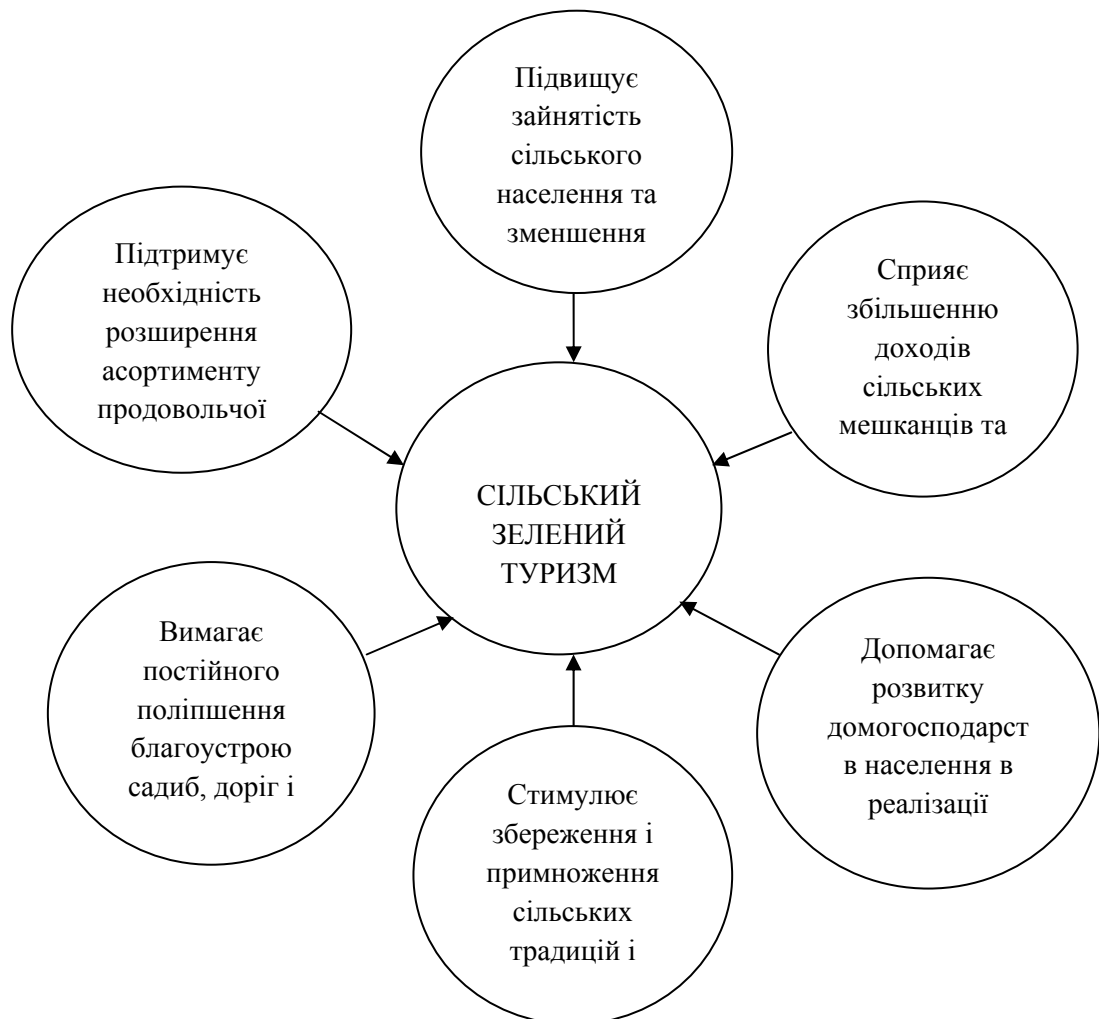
Підвищує зайнятість сільського населення та зменшення

Підтримує необхідність розширення асортименту продовольчої

Сприяє збільшенню доходів сільських мешканців та

СІЛЬСЬКИЙ ЗЕЛЕНИЙ ТУРИЗМ

Вимагає постійного поліпшення благоустрою садиб, доріг і

Допомагає розвитку домогосподарст в населення в реалізації

Стимулює збереження і примноження сільських традицій і